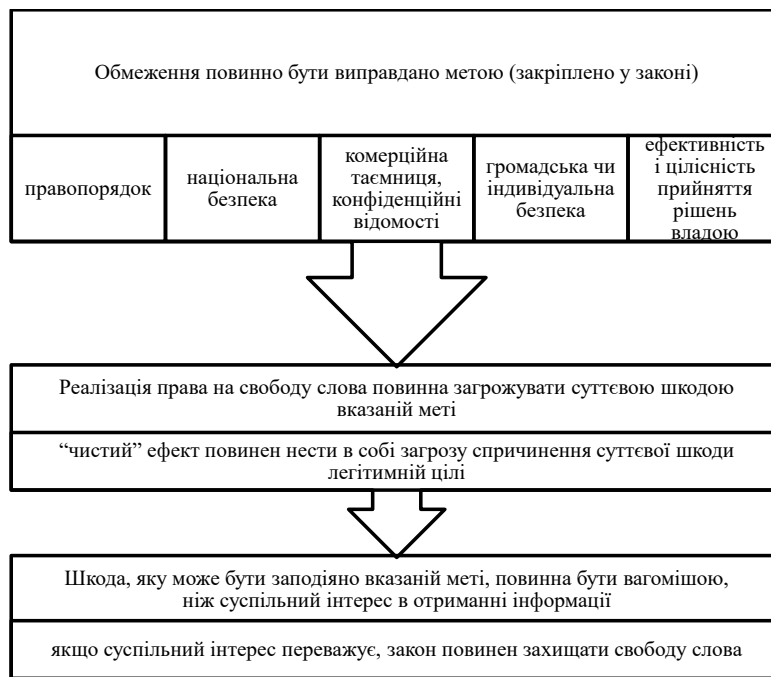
Обмеження повинно бути виправдано метою (закріплено у законі)

правопорядок

національна безпека

комерційна таємниця, конфіденційні відомості

громадська чи індивідуальна безпека

ефективність і цілісність прийняття рішень владою

Реалізація права на свободу слова повинна загрожувати суттєвою шкодою вказаній меті

"чистий" ефект повинен нести в собі загрозу спричинення суттєвої шкоди легітимній цілі

Шкода, яку може бути заподіяно вказаній меті, повинна бути вагомішою, ніж суспільний інтерес в отриманні інформації

якщо суспільний інтерес переважує, закон повинен захищати свободу слова